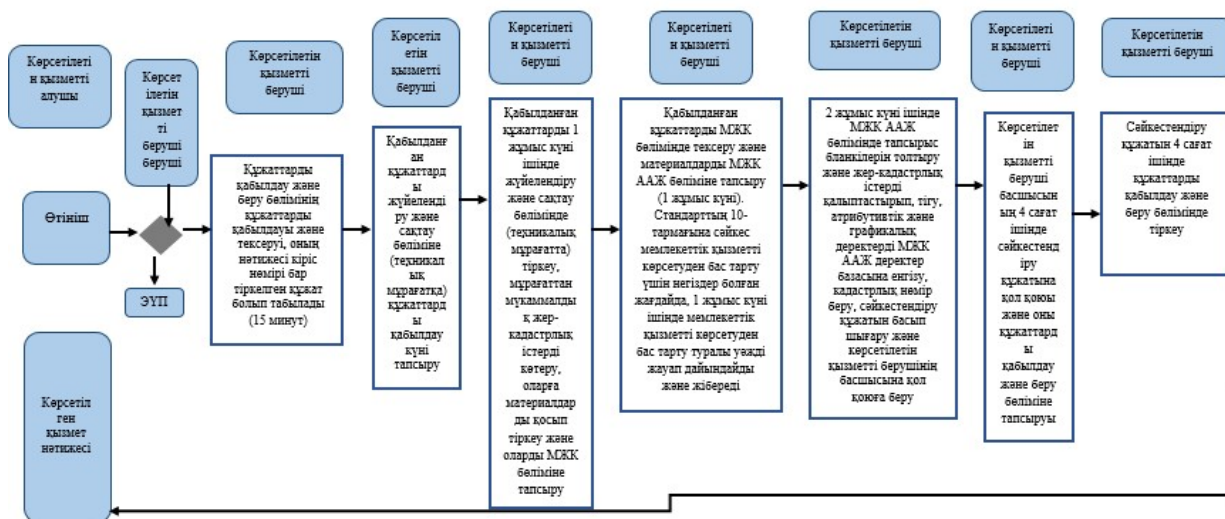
Көрсетілеті н қызметті алушы

Көрсет ілетін қызмет ті беруші беруші

Көрсетілетін қызметті беруші

Көрсетіл етін қызметті беруші

Көрсетілеті н қызметті беруші

Көрсетілеті н қызметті беруші

Көрсетілетін қызметті беруші

Көрсетілеті н қызметті беруші

Көрсетілетін қызметті беруші

Өтініш

ЭҮП

Құжаттарды қабылдау және беру бөлімінің құжаттарды қабылдауы және тексеруі, оның нәтижесі кіріс нөмірі бар тіркелген құжат болып табылады (15 минут)

Қабылданған құжаттарды жүйелендіру және сақтау бөліміне (техникалық мұрағатқа) құжаттарды қабылдау күні тапсыру

Қабылданған құжаттарды 1 жұмыс күні ішінде жүйелендіру және сақтау бөлімінде (техникалық мұрағатта) тіркеу, мұрағаттан мұкаммалдық жер-кадастрлық істерді көтеру, оларға материалдарды қосып тіркеу және оларды МЖК бөліміне тапсыру

Қабылданған құжаттарды МЖК бөлімінде тексеру және материалдарды МЖК ААЖ бөліміне тапсыру (1 жұмыс күні). Стандарттың 10-тармағына сәйкес мемлекеттік қызметті көрсетуден бас тарту үшін негіздер болған жағдайда, 1 жұмыс күні ішінде мемлекеттік қызметті көрсетуден бас тарту туралы уәжді жауап дайындайды және жібереді

2 жұмыс күні ішінде МЖК ААЖ бөлімінде тапсырыс бланкілерін толтыру және жер-кадастрлық істерді қалыптастырып, тігу, атрибуттивтік және графикалық деректерді МЖК ААЖ деректер базасына енгізу, кадастрлық нөмір беру, сәйкестендіру құжатын басып шығару және көрсетілетін қызметті берушінің басшысына қол қоюға беру

Көрсетілетін қызметті беруші басшысының 4 сағат ішінде сәйкестендіру құжатына қол қоюы және оны құжаттарды қабылдау және беру бөліміне тапсыруы

Сәйкестендіру құжатын 4 сағат ішінде құжаттарды қабылдау және беру бөлімінде тіркеу

Көрсетілген қызмет нәтижесі